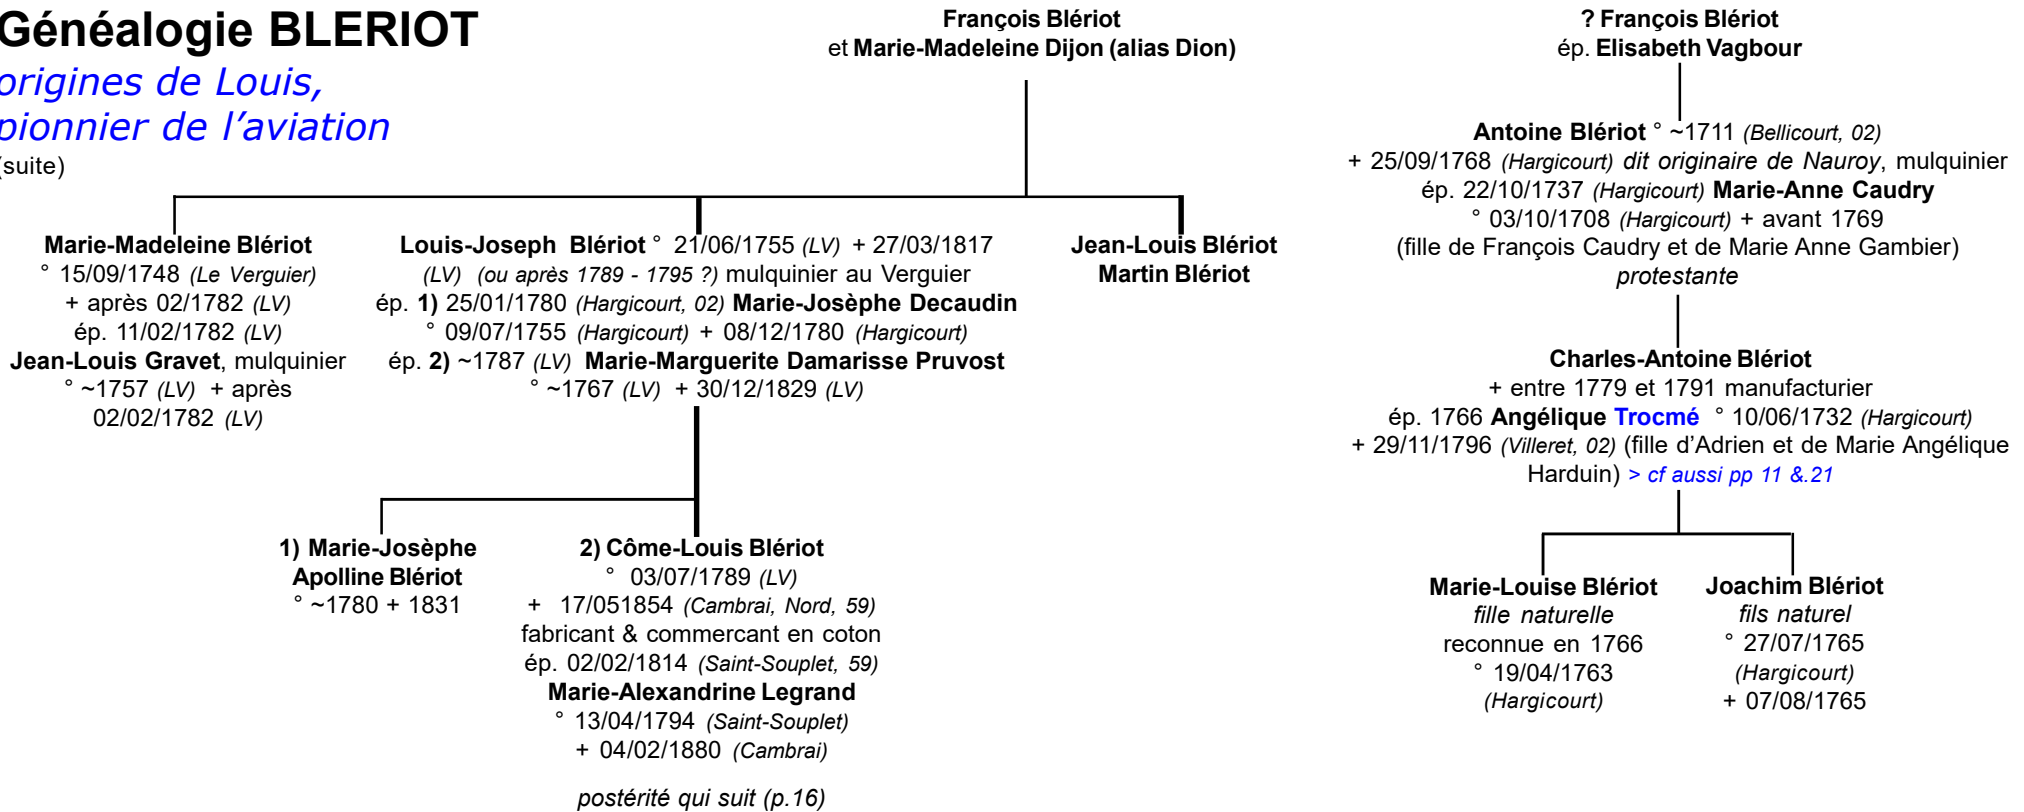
Généalogie BLERIOT
origines de Louis, pionnier de l'aviation
(suite)

François Blériot
et Marie-Madeleine Dijon (alias Dion)

Marie-Madeleine Blériot
° 15/09/1748 (Le Verguier)
+ après 02/1782 (LV)
ép. 11/02/1782 (LV)
Jean-Louis Gravet, mulquinier
° ~1757 (LV) + après 02/02/1782 (LV)

Louis-Joseph Blériot ° 21/06/1755 (LV) + 27/03/1817 (LV) (ou après 1789 - 1795 ?) mulquinier au Verguier
ép. 1) 25/01/1780 (Hargicourt, 02) Marie-Josèphe Decaudin
° 09/07/1755 (Hargicourt) + 08/12/1780 (Hargicourt)
ép. 2) ~1787 (LV) Marie-Marguerite Damarisse Pruvost
° ~1767 (LV) + 30/12/1829 (LV)

Jean-Louis Blériot
Martin Blériot

1) Marie-Josèphe Apolline Blériot
° ~1780 + 1831

2) Côme-Louis Blériot
° 03/07/1789 (LV)
+ 17/051854 (Cambrai, Nord, 59)
fabricant & commercant en coton
ép. 02/02/1814 (Saint-Souplet, 59)
Marie-Alexandrine Legrand
° 13/04/1794 (Saint-Souplet)
+ 04/02/1880 (Cambrai)

postérité qui suit (p.16)

? François Blériot
ép. Elisabeth Vagbour

Antoine Blériot ° ~1711 (Bellicourt, 02)
+ 25/09/1768 (Hargicourt) dit originaire de Nauroy, mulquinier
ép. 22/10/1737 (Hargicourt) Marie-Anne Caudry
° 03/10/1708 (Hargicourt) + avant 1769
(fille de François Caudry et de Marie Anne Gambier)
protestante

Charles-Antoine Blériot
+ entre 1779 et 1791 manufacturier
ép. 1766 Angélique Trocmé ° 10/06/1732 (Hargicourt)
+ 29/11/1796 (Villeret, 02) (fille d'Adrien et de Marie Angélique Harduin) > cf aussi pp 11 &.21

Marie-Louise Blériot
fille naturelle
reconnue en 1766
° 19/04/1763
(Hargicourt)

Joachim Blériot
fils naturel
° 27/07/1765
(Hargicourt)
+ 07/08/1765